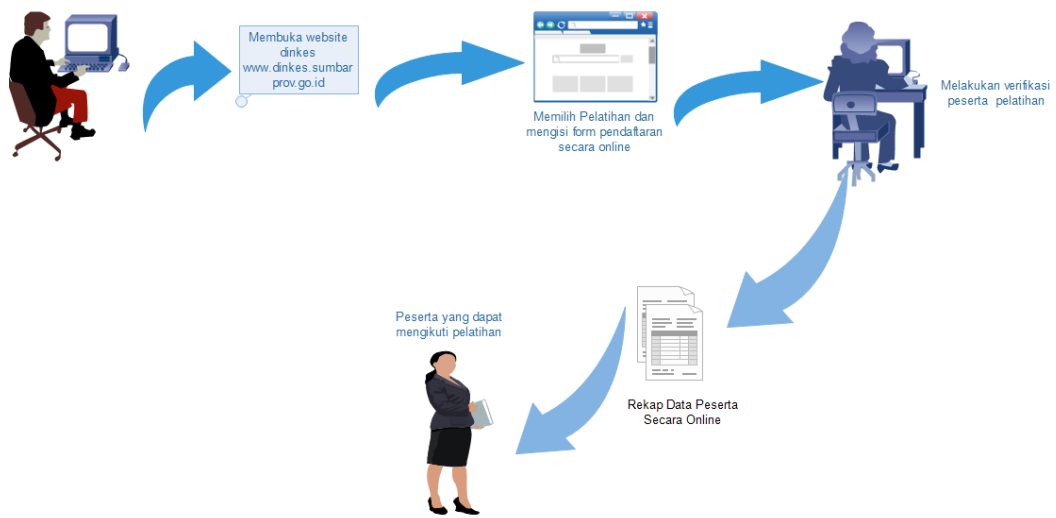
Membuka website dinkes www.dinkes.sumbar prov.go.id

Memilih Pelatihan dan mengisi form pendaftaran secara online

Melakukan verifikasi peserta pelatihan

Peserta yang dapat mengikuti pelatihan

Rekap Data Peserta Secara Online